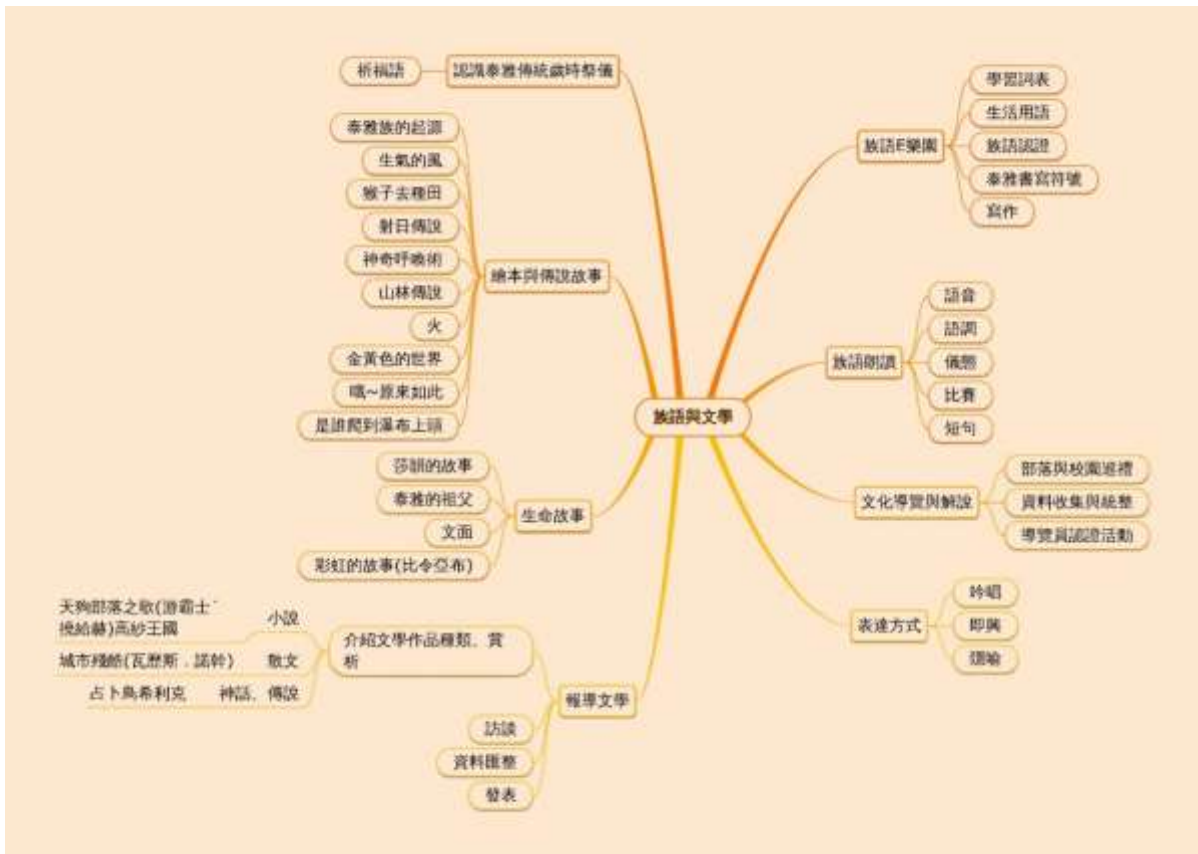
族語與文學

祈福語
認識泰雅傳統歲時祭儀

泰雅族的起源
生氣的風
猴子去種田
射日傳說
神奇呼喚術
山林傳說
火
金黃色的世界
哦~原來如此
是誰爬到瀑布上頭
繪本與傳說故事

莎韻的故事
泰雅的祖父
文面
彩虹的故事(比令亞布)
生命故事

天狗部落之歌(游霸士・撓給赫)高砂王國
小說
城市殘酷(瓦歷斯．諾幹)
散文
占卜鳥希利克
神話、傳說
介紹文學作品種類、賞析
訪談
資料匯整
發表
報導文學

族語E樂園
學習詞表
生活用語
族語認證
泰雅書寫符號
寫作

族語朗讀
語音
語調
儀態
比賽
短句

文化導覽與解說
部落與校園巡禮
資料收集與統整
導覽員認證活動

表達方式
吟唱
即興
隱喻